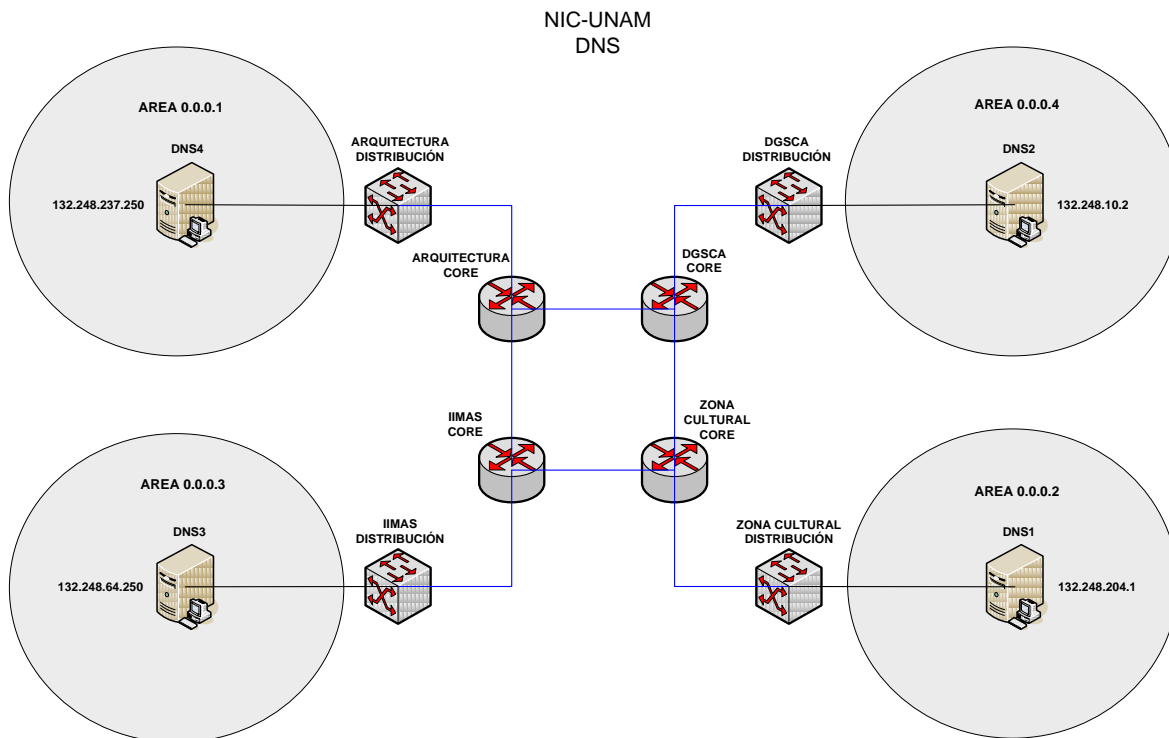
NIC-UNAM
DNS

AREA 0.0.0.1
DNS4
132.248.237.250

ARQUITECTURA
DISTRIBUCIÓN

DGSCA
DISTRIBUCIÓN

AREA 0.0.0.4
DNS2
132.248.10.2

ARQUITECTURA
CORE

DGSCA
CORE

IIMAS
CORE

ZONA
CULTURAL
CORE

AREA 0.0.0.3
DNS3
132.248.64.250

IIMAS
DISTRIBUCIÓN

ZONA CULTURAL
DISTRIBUCIÓN

AREA 0.0.0.2
DNS1
132.248.204.1